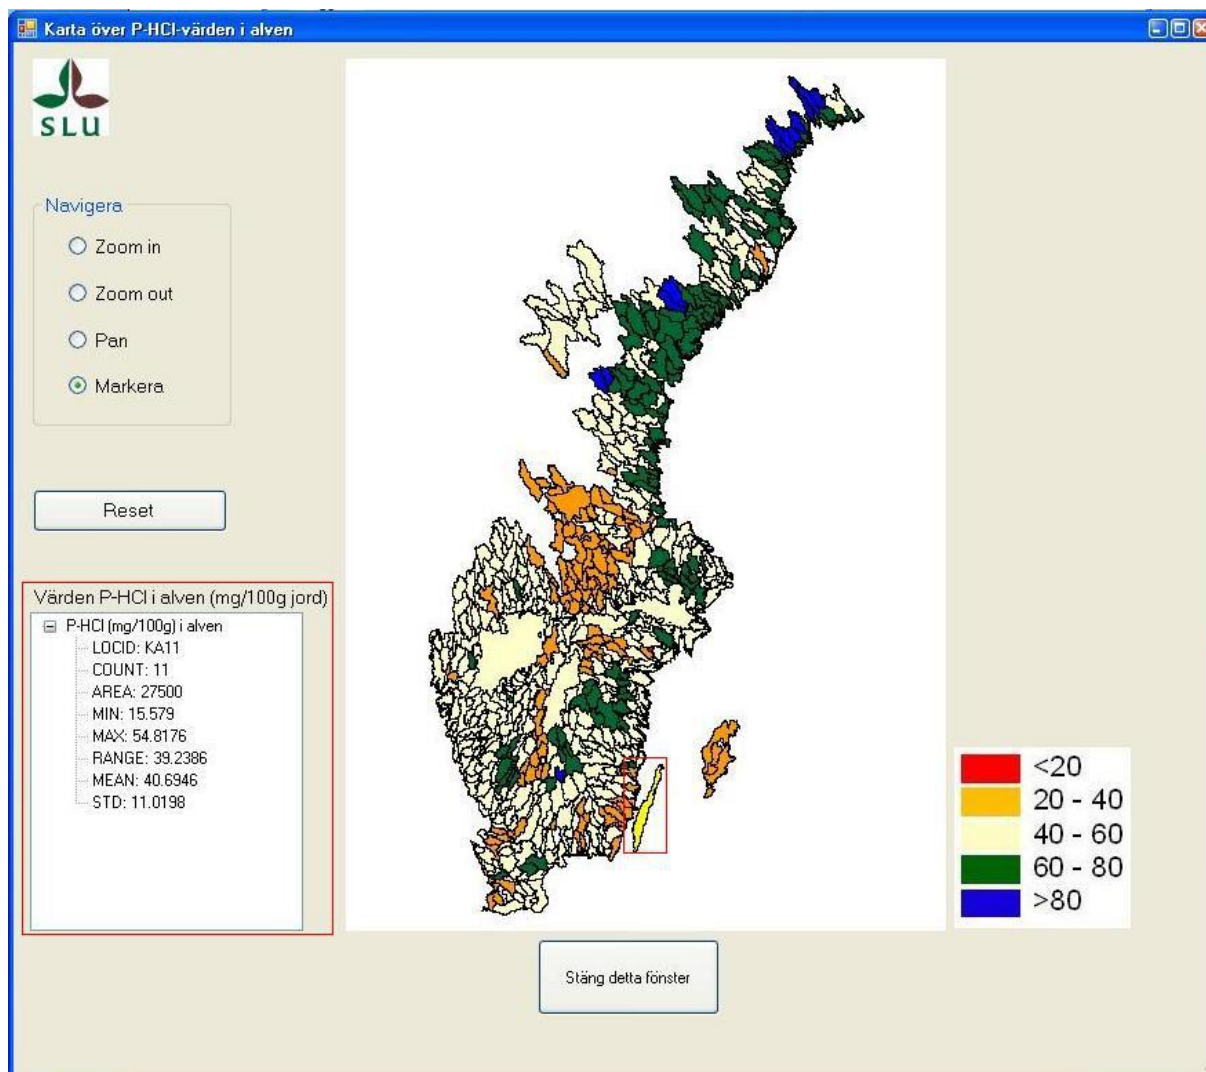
Karta över P-HCl-värden i alven

SLU

Navigera

Zoom in

Zoom out

Pan

Markera

Reset

Värden P-HCl i alven (mg/100g jord)

P-HCl (mg/100g) i alven
LOCID: KA11
COUNT: 11
AREA: 27500
MIN: 15.579
MAX: 54.8176
RANGE: 39.2386
MEAN: 40.6946
STD: 11.0198

<20
20 - 40
40 - 60
60 - 80
>80

Stäng detta fönster